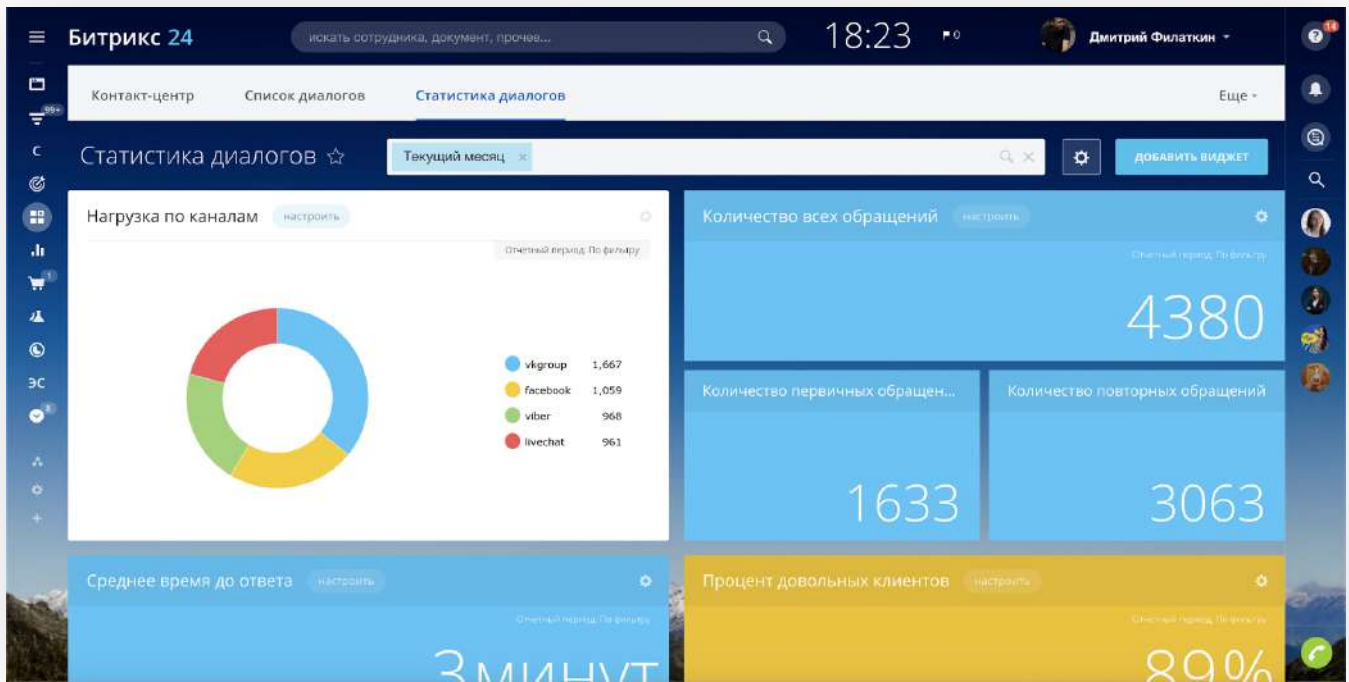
Битрикс 24
искать сотрудника, документ, прочее...
18:23
Дмитрий Филаткин
14
99+
С
1
ЭС
3

Контакт-центр
Список диалогов
Статистика диалогов
Еще

Статистика диалогов
Текущий месяц
ДОБАВИТЬ ВИДЖЕТ

Нагрузка по каналам
настроить
Отчетный период: По фильтру

| | |
|---|---|
| vkgroup | 1,667 |
| facebook | 1,059 |
| viber | 968 |
| livechat | 961 |

Количество всех обращений
настроить
Отчетный период: По фильтру
4380

Количество первичных обращен...
1633

Количество повторных обращений
3063

Среднее время до ответа
настроить
Отчетный период: По фильтру
3 минут

Процент довольных клиентов
настроить
Отчетный период: По фильтру
89%